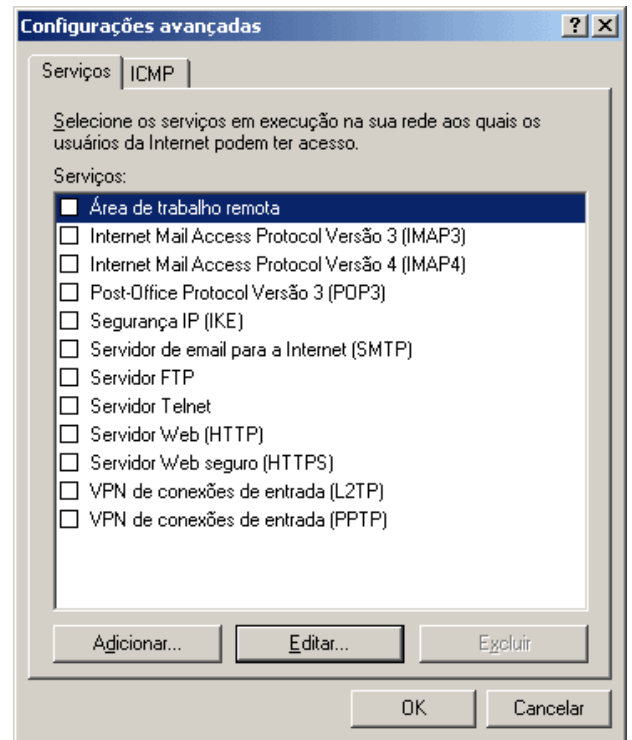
Configurações avançadas

? X

Serviços | ICMP

Selecione os serviços em execução na sua rede aos quais os usuários da Internet podem ter acesso.

Serviços:

Área de trabalho remota
Internet Mail Access Protocol Versão 3 (IMAP3)
Internet Mail Access Protocol Versão 4 (IMAP4)
Post-Office Protocol Versão 3 (POP3)
Segurança IP (IKE)
Servidor de email para a Internet (SMTP)
Servidor FTP
Servidor Telnet
Servidor Web (HTTP)
Servidor Web seguro (HTTPS)
VPN de conexões de entrada (L2TP)
VPN de conexões de entrada (PPTP)

Adicionar... | Editar... | Excluir

OK | Cancelar